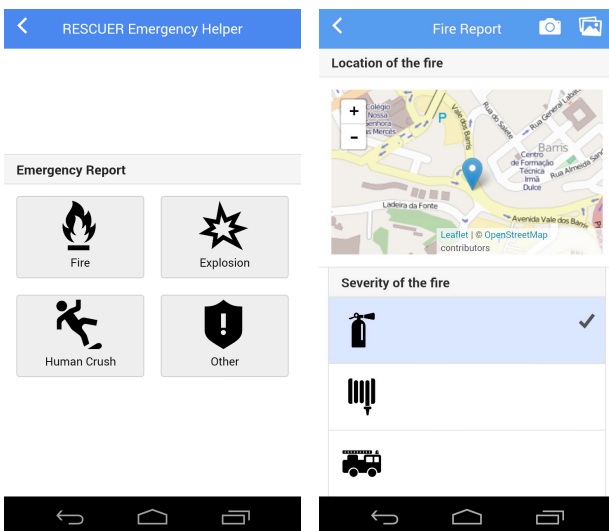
RESCUER Emergency Helper

Emergency Report

Fire

Explosion

Human Crush

Other

Fire Report

Location of the fire

+
-

Colégio Nossa Senhora das Mercês

P

Vale dos Barris

Rua do Salete

Rua General Labatut

Barris

Centro de Formação Técnica Irmã Dulce

Rua Almeida Sande

Ladeira da Fonte

Avenida Vale dos Barris

Leaflet | © OpenStreetMap contributors

Severity of the fire